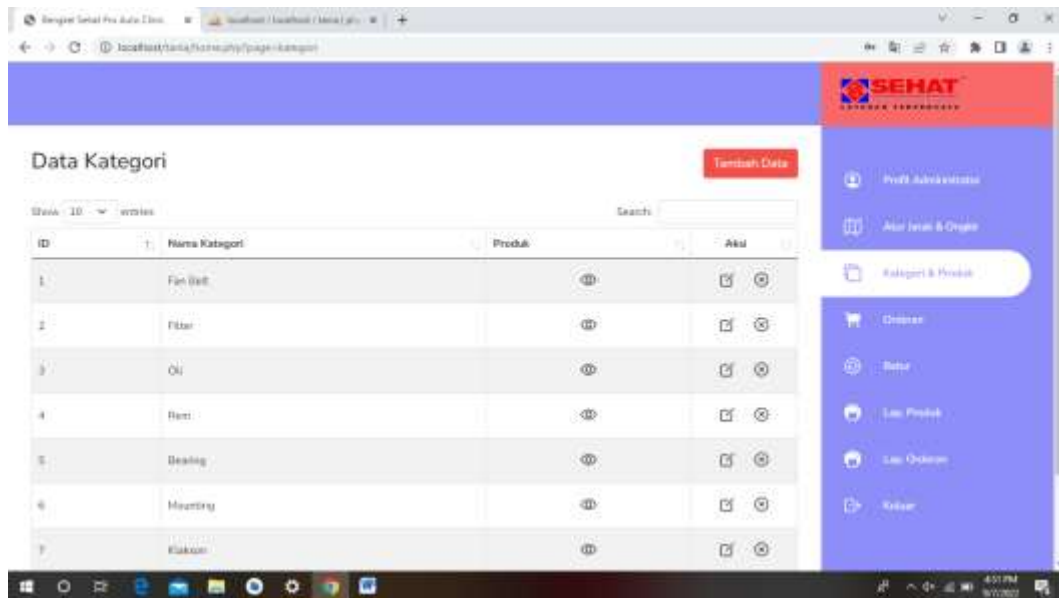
Bengkel Sehat Pro Auto Clinic × | localhost / localhost / bena | php × | +

localhost/tania/home.php?page=kategori

SEHAT

Data Kategori

Tambah Data

Show 10 entries

Search:

| ID | Nama Kategori | Produk | Aksi |
|---|---|---|---|
| 1 | Fan Belt | | |
| 2 | Filter | | |
| 3 | Oli | | |
| 4 | Rem | | |
| 5 | Bearing | | |
| 6 | Mounting | | |
| 7 | Klakson | | |

Profil Administrator

Alur Jasa & Ongkir

Kategori & Produk

Orderan

Retur

Lap. Produk

Lap. Orderan

Keluar

4:51 PM